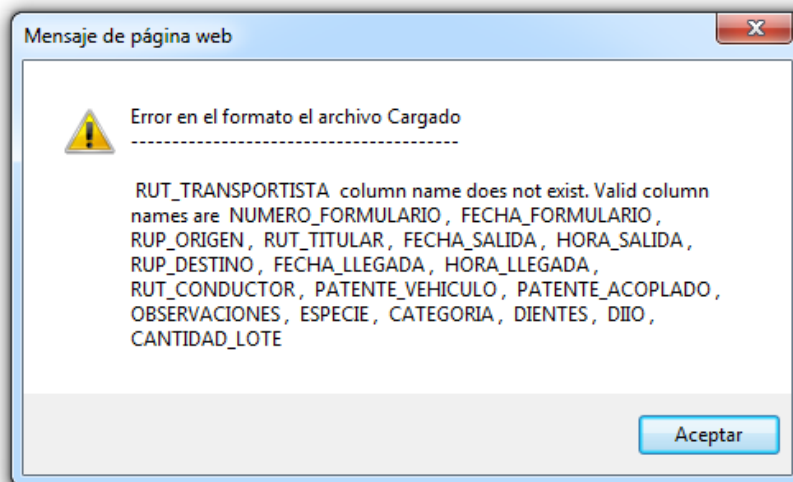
Mensaje de página web

Error en el formato el archivo Cargado
----------------------------------------

RUT_TRANSPORTISTA column name does not exist. Valid column names are NUMERO_FORMULARIO, FECHA_FORMULARIO, RUP_ORIGEN, RUT_TITULAR, FECHA_SALIDA, HORA_SALIDA, RUP_DESTINO, FECHA_LLEGADA, HORA_LLEGADA, RUT_CONDUCTOR, PATENTE_VEHICULO, PATENTE_ACOPLADO, OBSERVACIONES, ESPECIE, CATEGORIA, DIENTES, DIIO, CANTIDAD_LOTE

Aceptar